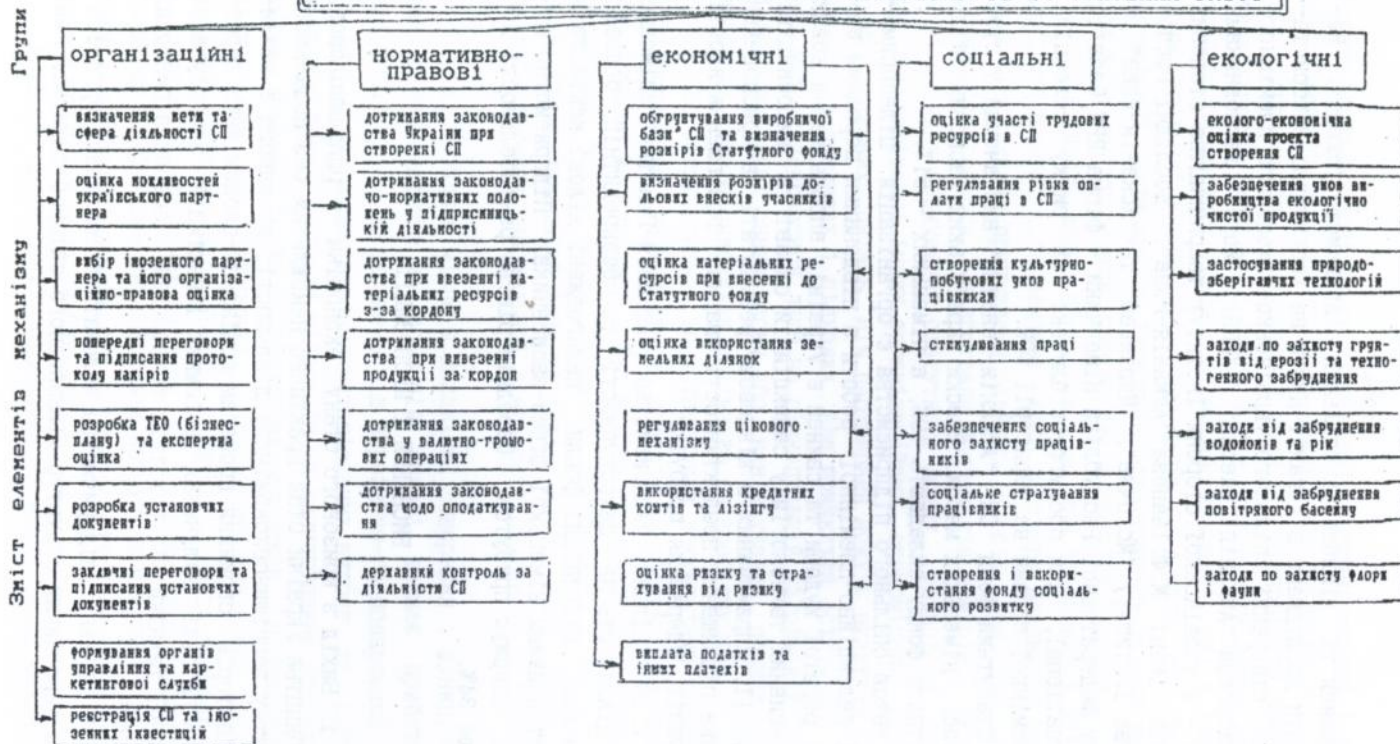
Групи

Зміст елементів механізму

організаційні

визначення мети та сфера діяльності СП

оцінка можливостей українського партнера

вибір іноземного партнера та його організаційно-правова оцінка

попередні переговори та підписання протоколу намірів

розробка ТЕО (бізнесплану) та експертна оцінка

розробка установчих документів

заключні переговори та підписання установчих документів

формування органів управління та маркетингової служби

реєстрація СП та іноземних інвестицій

нормативно-правові

дотримання законодавства України при створенні СП

дотримання законодавчо-нормативних положень у підприємницькій діяльності

дотримання законодавства при ввезенні матеріальних ресурсів з-за кордону

дотримання законодавства при вивезенні продукції за кордон

дотримання законодавства у валютно-грошових операціях

дотримання законодавства щодо оподаткування

державний контроль за діяльністи СП

економічні

обгрунтування виробничої бази СП та визначення розмірів Статутного фонду

визначення розмірів дольових внесків учасників

оцінка матеріальних ресурсів при внесенні до Статутного фонду

оцінка використання земельних ділянок

регулювання цінового механізму

використання кредитних коштів та лізінгу

оцінка ризику та страхування від ризику

виплата податків та інших платежів

соціальні

оцінка участі трудових ресурсів в СП

регулювання рівня оплати праці в СП

створення культурно-побутових умов працівникам

стимулювання праці

забезпечення соціального захисту працівників

соціальне страхування працівників

створення і використання фонду соціального розвитку

екологічні

еколого-економічна оцінка проекта створення СП

забезпечення умов виробництва екологічно чистої продукції

застосування природозберігаючих технологій

заходи по захисту грунтів від ерозії та техногенного забруднення

заходи від забруднення водойомів та рік

заходи від забруднення повітряного басейну

заходи по захисту флори і фауни